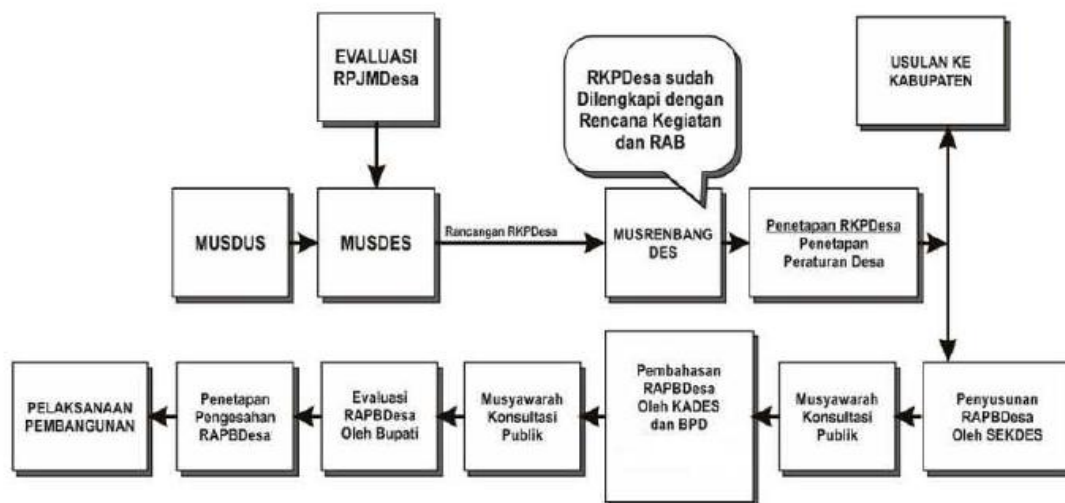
EVALUASI RPJMDesa

RKPDesa sudah Dilengkapi dengan Rencana Kegiatan dan RAB

USULAN KE KABUPATEN

MUSDUS

MUSDES

Rancangan RKPDesa

MUSRENBANG DES

Penetapan RKPDesa Penetapan Peraturan Desa

PELAKSANAAN PEMBANGUNAN

Penetapan Pengesahan RAPBDesa

Evaluasi RAPBDesa Oleh Bupati

Musyawarah Konsultasi Publik

Pembahasan RAPBDesa Oleh KADES dan BPD

Musyawarah Konsultasi Publik

Penyusunan RAPBDesa Oleh SEKDES